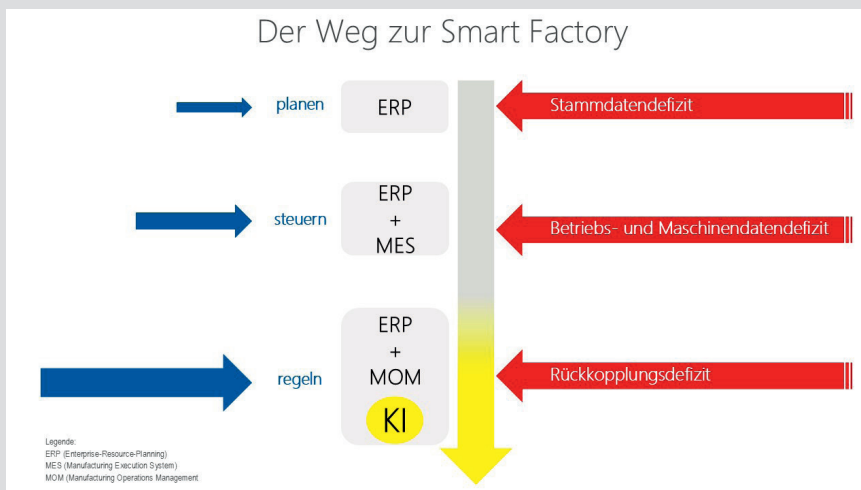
Der Weg zur Smart Factory

planen

ERP

Stammdatendefizit

steuern

ERP
+
MES

Betriebs- und Maschinendatendefizit

regeln

ERP
+
MOM
KI

Rückkopplungsdefizit

Legende:
ERP (Enterprise-Resource-Planning)
MES (Manufacturing Execution System)
MOM (Manufacturing Operations Management